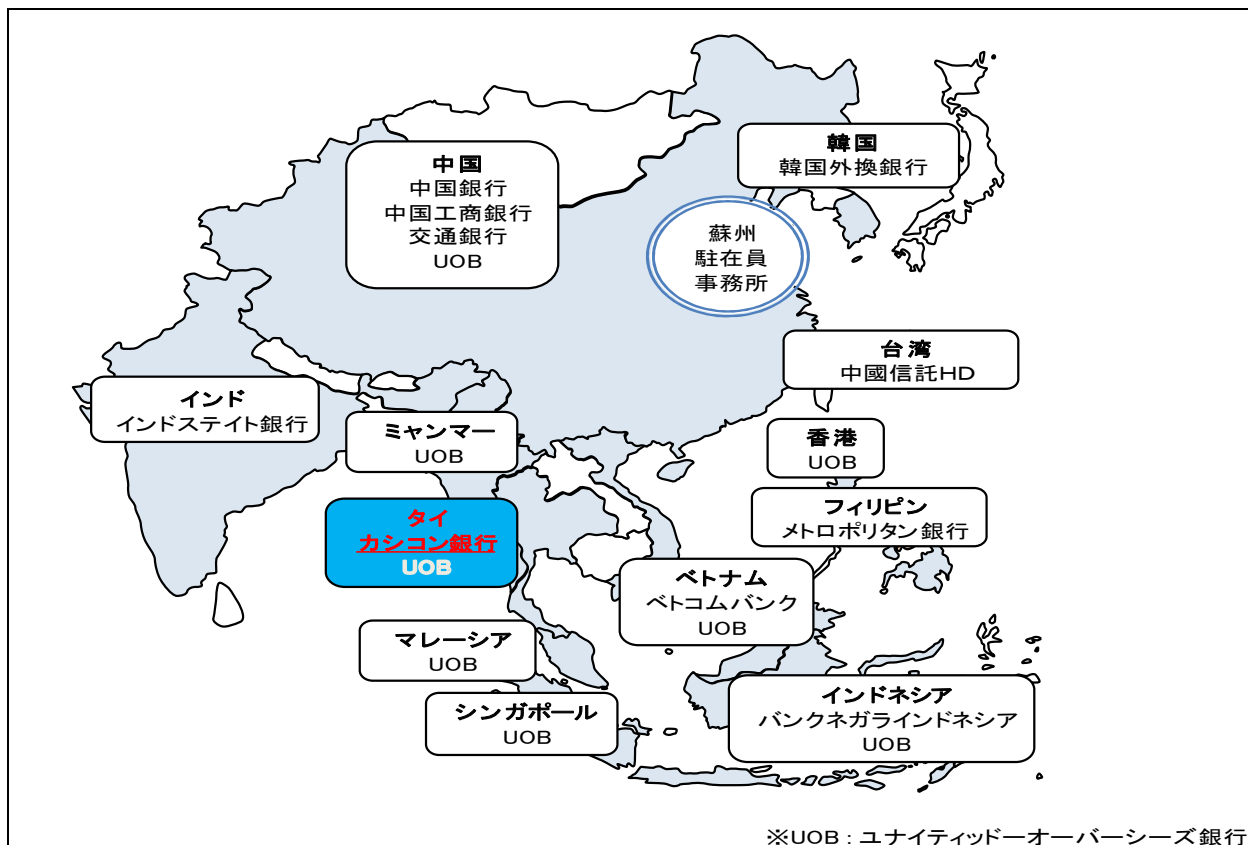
中国
中国銀行
中国工商銀行
交通銀行
UOB

韓国
韓国外換銀行

蘇州
駐在員
事務所

台湾
中國信託HD

インド
インドステイト銀行

ミャンマー
UOB

香港
UOB

フィリピン
メトロポリタン銀行

タイ
カシコン銀行
UOB

ベトナム
ベトコムバンク
UOB

マレーシア
UOB

シンガポール
UOB

インドネシア
バンクネガラインドネシア
UOB

※UOB：ユナイティッドーオーバーシーズ銀行